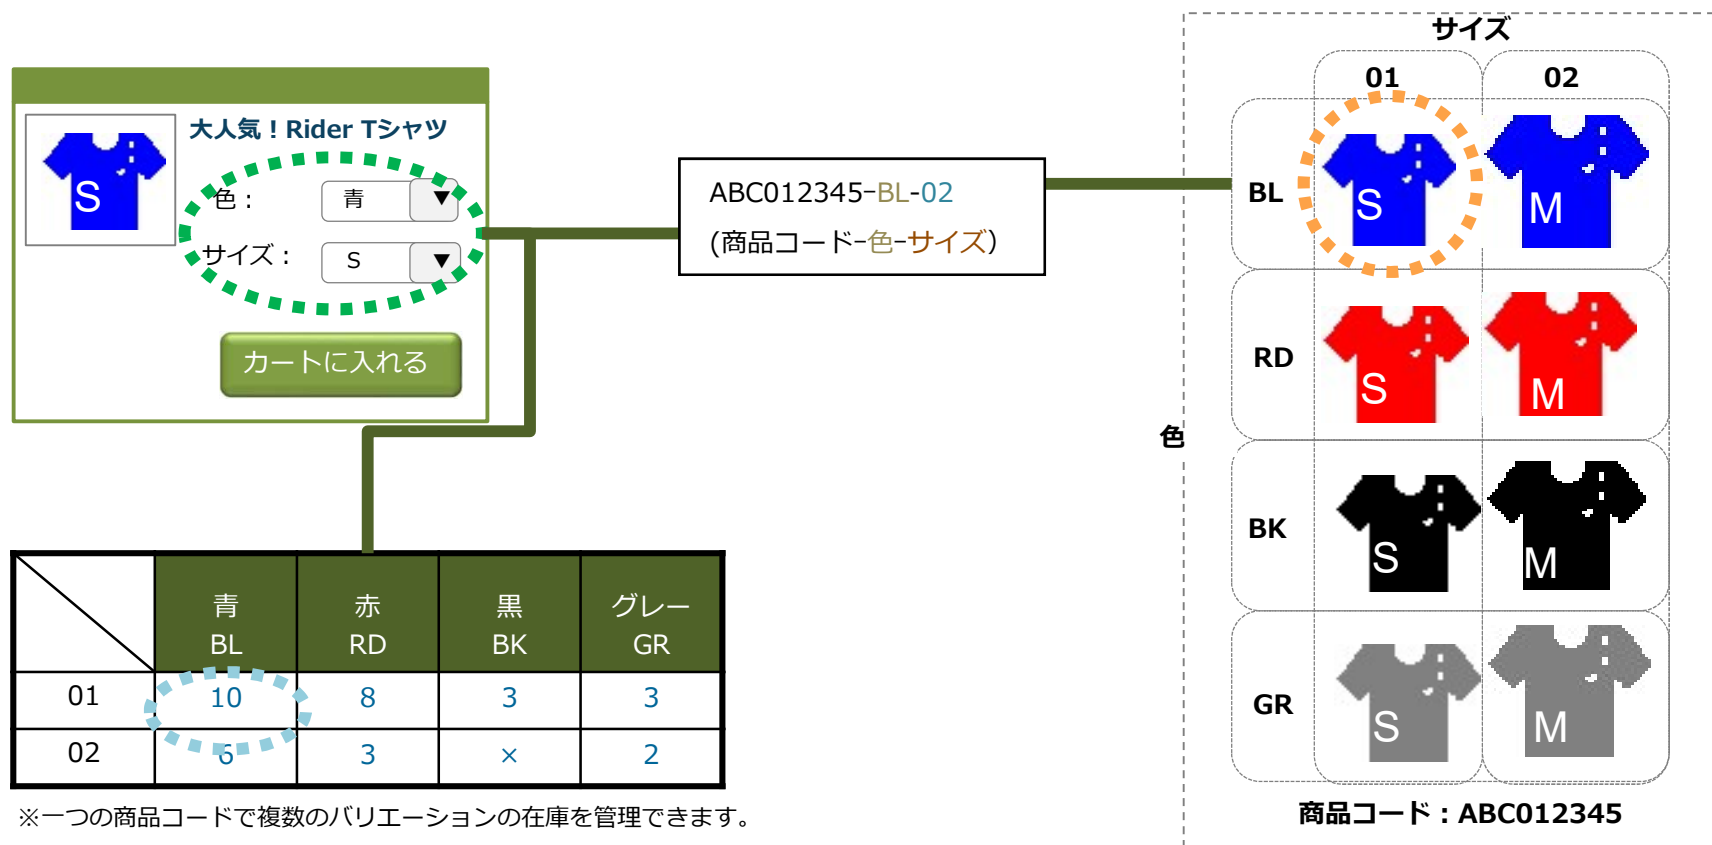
大人気！Rider Tシャツ

S

色： 青

サイズ： S

カートに入れる

ABC012345-BL-02

(商品コード-色-サイズ)

| | 青 BL | 赤 RD | 黒 BK | グレー GR |
|---|---|---|---|---|
| 01 | 10 | 8 | 3 | 3 |
| 02 | 6 | 3 | × | 2 |

※一つの商品コードで複数のバリエーションの在庫を管理できます。

サイズ

01 02

BL S M

RD S M

色

BK S M

GR S M

商品コード：ABC012345